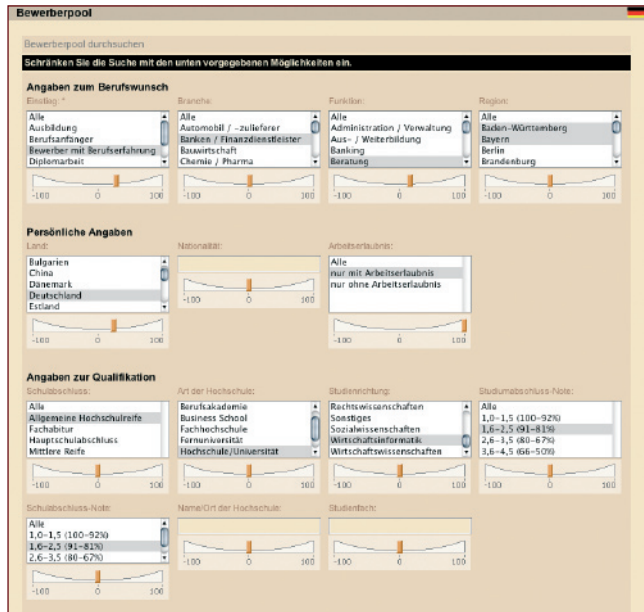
Bewerberpool

Bewerberpool durchsuchen

Schränken Sie die Suche mit den unten vorgegebenen Möglichkeiten ein.

Angaben zum Berufswunsch

Einstieg: *
Alle
Ausbildung
Berufsanfänger
Bewerber mit Berufserfahrung
Diplomarbeit
-100 0 100

Branche:
Alle
Automobil / -zulieferer
Banken / Finanzdienstleister
Bauwirtschaft
Chemie / Pharma
-100 0 100

Funktion:
Alle
Administration / Verwaltung
Aus- / Weiterbildung
Banking
Beratung
-100 0 100

Region:
Alle
Baden-Württemberg
Bayern
Berlin
Brandenburg
-100 0 100

Persönliche Angaben

Land:
Bulgarien
China
Dänemark
Deutschland
Estland
-100 0 100

Nationalität:
-100 0 100

Arbeitserlaubnis:
Alle
nur mit Arbeitserlaubnis
nur ohne Arbeitserlaubnis
-100 0 100

Angaben zur Qualifikation

Schulabschluss:
Alle
Allgemeine Hochschulreife
Fachabitur
Hauptschulabschluss
Mittlere Reife
-100 0 100

Art der Hochschule:
Berufsakademie
Business School
Fachhochschule
Fernuniversität
Hochschule/Universität
-100 0 100

Studienrichtung:
Rechtswissenschaften
Sonstiges
Sozialwissenschaften
Wirtschaftsinformatik
Wirtschaftswissenschaften
-100 0 100

Studiumabschluss-Note:
Alle
1,0–1,5 (100–92%)
1,6–2,5 (91–81%)
2,6–3,5 (80–67%)
3,6–4,5 (66–50%)
-100 0 100

Schulabschluss-Note:
Alle
1,0–1,5 (100–92%)
1,6–2,5 (91–81%)
2,6–3,5 (80–67%)
-100 0 100

Name/Ort der Hochschule:
-100 0 100

Studienfach:
-100 0 100